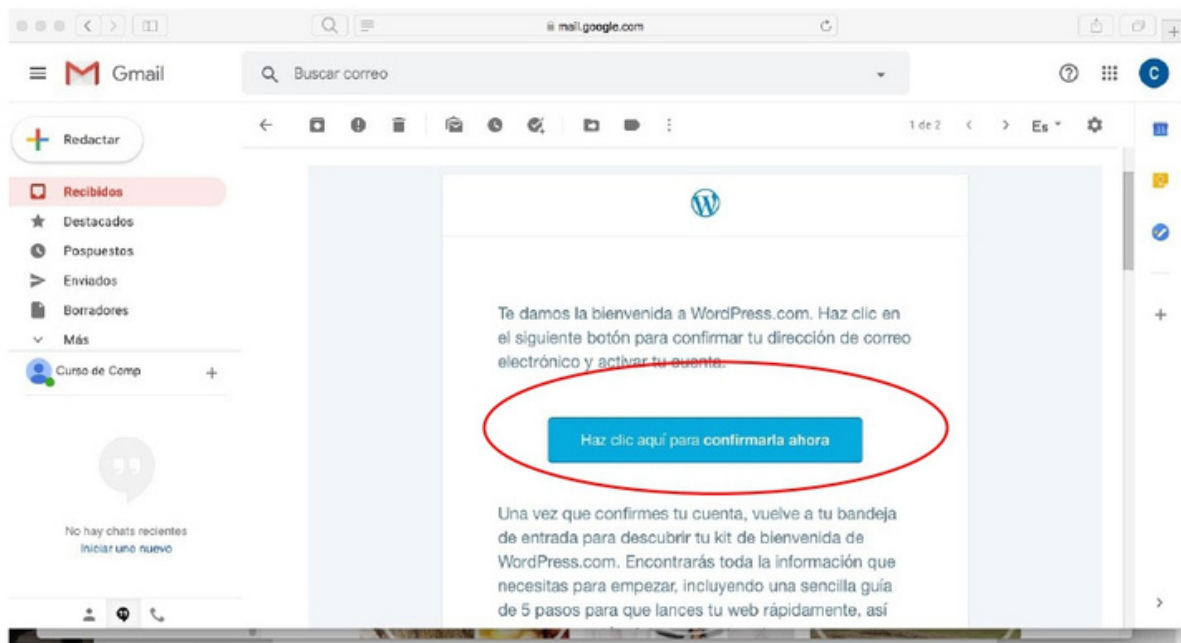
mail.google.com

Gmail

Buscar correo

C

Redactar

Recibidos

Destacados

Pospuestos

Enviados

Borradores

Más

Curso de Comp

No hay chats recientes
Iniciar uno nuevo

1 de 2

Es

Te damos la bienvenida a WordPress.com. Haz clic en el siguiente botón para confirmar tu dirección de correo electrónico y activar tu cuenta.

Haz clic aquí para confirmarla ahora

Una vez que confirmes tu cuenta, vuelve a tu bandeja de entrada para descubrir tu kit de bienvenida de WordPress.com. Encontrarás toda la información que necesitas para empezar, incluyendo una sencilla guía de 5 pasos para que lances tu web rápidamente, así